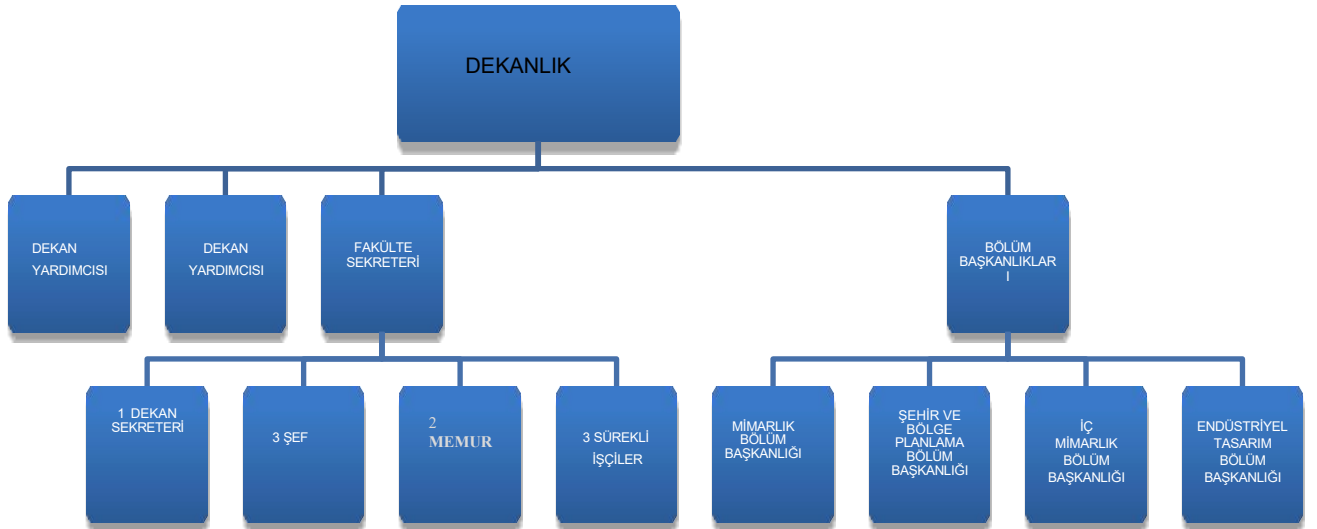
DEKANLIK

DEKAN YARDIMCISI

DEKAN YARDIMCISI

FAKÜLTE SEKRETERİ

BÖLÜM BAŞKANLIKLAR I

1 DEKAN SEKRETERİ

3 ŞEF

2 MEMUR

3 SÜREKLİ İŞÇİLER

MİMARLIK BÖLÜM BAŞKANLIĞI

ŞEHİR VE BÖLGE PLANLAMA BÖLÜM BAŞKANLIĞI

İÇ MİMARLIK BÖLÜM BAŞKANLIĞI

ENDÜSTRİYEL TASARIM BÖLÜM BAŞKANLIĞI